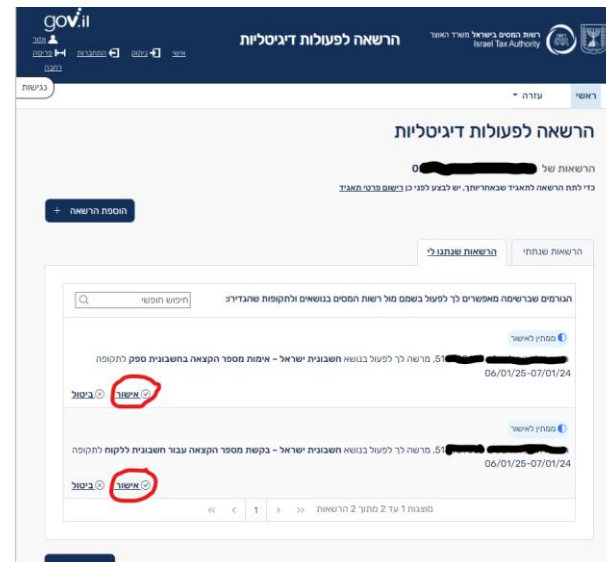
gov.il

עזור
פרטים
התנתקות
כניסה
אישי
הזנה

הרשאה לפעולות דיגיטליות

רשות המסים בישראל משרד האוצר
Israel Tax Authority

נגישות

ראשי
עזרה

הרשאה לפעולות דיגיטליות

הרשאות של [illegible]0

כדי לתת הרשאה לתאגיד שבאחריותך, יש לבצע לפני כן רישום פרטי תאגיד

הוספת הרשאה +

הרשאות שנתתי
הרשאות שנתנו לי

הגורמים שברשימה מאפשרים לך לפעול בשמם מול רשות המסים בנושאים ולתקופות שהגדירו:

חיפוש חופשי

ממתין לאישור
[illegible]51, מרשה לך לפעול בנושא חשבונית ישראל - אימות מספר הקצאה בחשבונית ספק לתקופה 06/01/25-07/01/24
אישור
ביטול

ממתין לאישור
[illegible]51, מרשה לך לפעול בנושא חשבונית ישראל - בקשת מספר הקצאה עבור חשבונית ללקוח לתקופה 06/01/25-07/01/24
אישור
ביטול

מוצגות 1 עד 2 מתוך 2 הרשאות
1